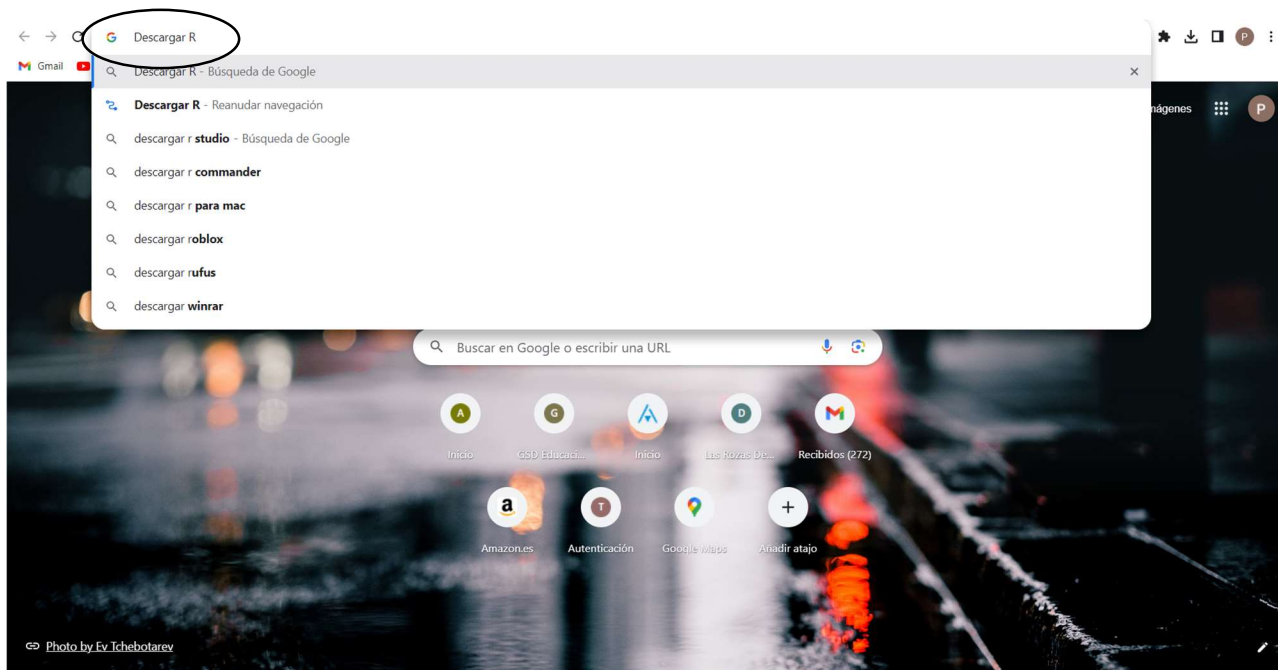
Descargar R

Gmail

Descargar R - Búsqueda de Google

Descargar R - Reanudar navegación

descargar r studio - Búsqueda de Google

descargar r commander

descargar r para mac

descargar roblox

descargar rufus

descargar winrar

mágenes

P

Buscar en Google o escribir una URL

A
Inicio

G
GSD Educaci...

Inicio

D
Las Rozas De...

Recibidos (272)

a
Amazon.es

T
Autenticación

Google Maps

+
Añadir atajo

Photo by Ev Tchebotarev